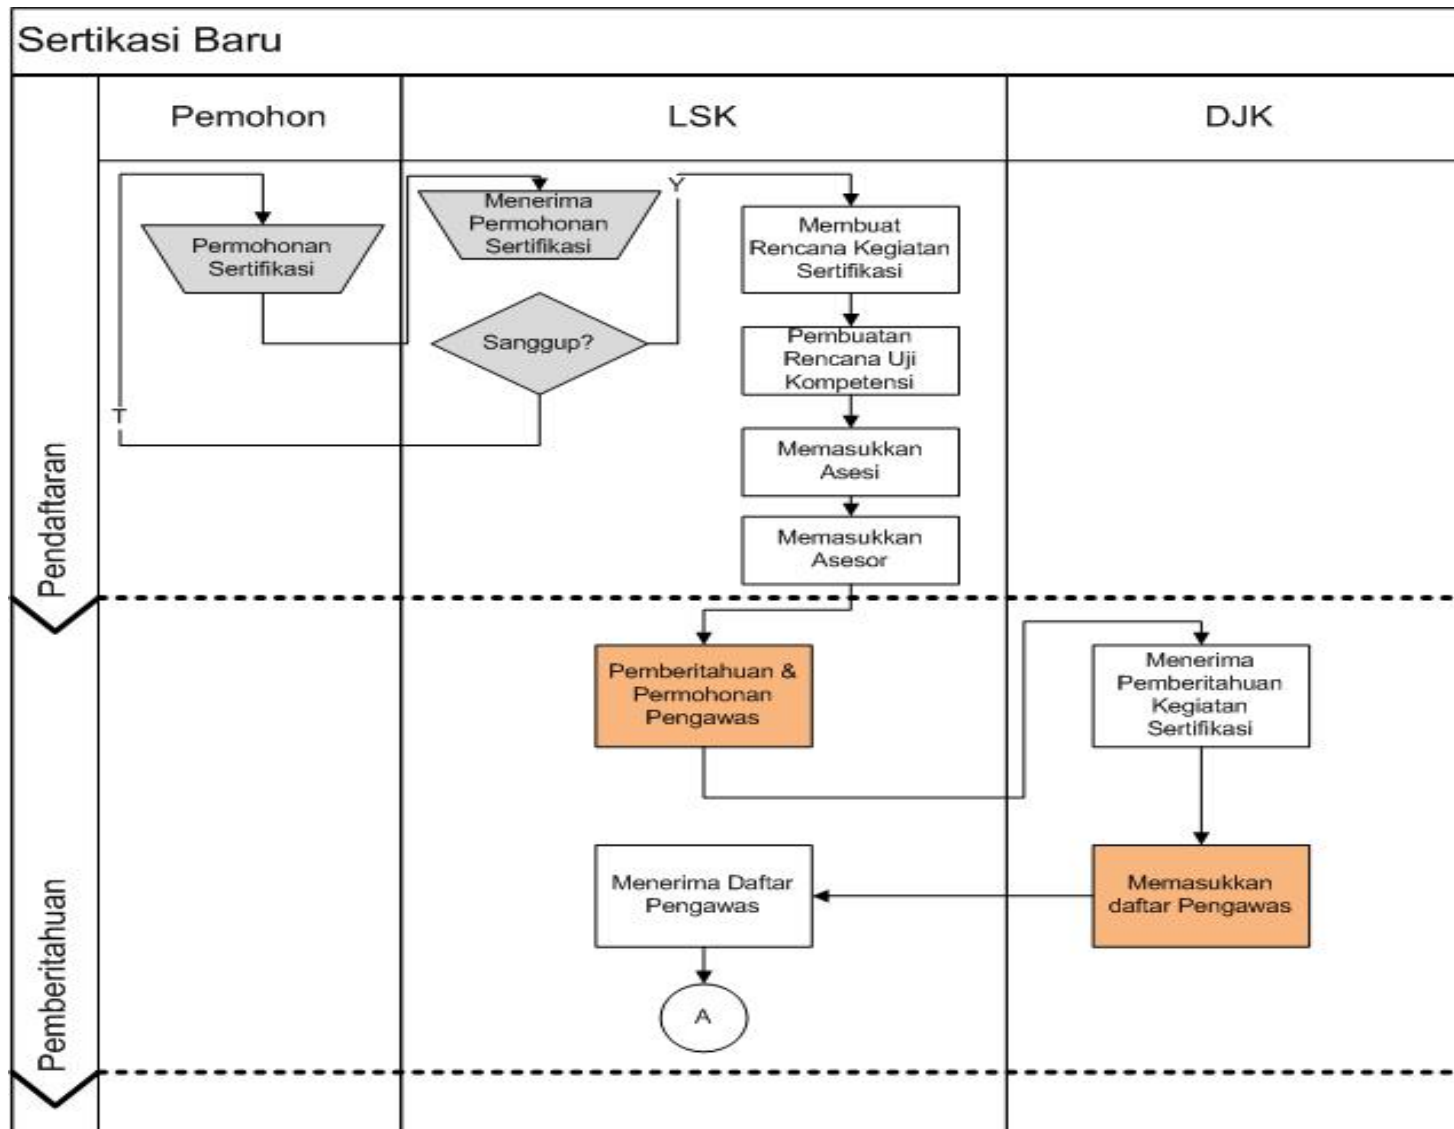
Sertikasi Baru

Pemohon

LSK

DJK

Pendaftaran

Permohonan Sertifikasi

Menerima Permohonan Sertifikasi

Sanggup?

Y

T

Membuat Rencana Kegiatan Sertifikasi

Pembuatan Rencana Uji Kompetensi

Memasukkan Asesi

Memasukkan Asesor

Pemberitahuan

Pemberitahuan & Permohonan Pengawas

Menerima Pemberitahuan Kegiatan Sertifikasi

Memasukkan daftar Pengawas

Menerima Daftar Pengawas

A